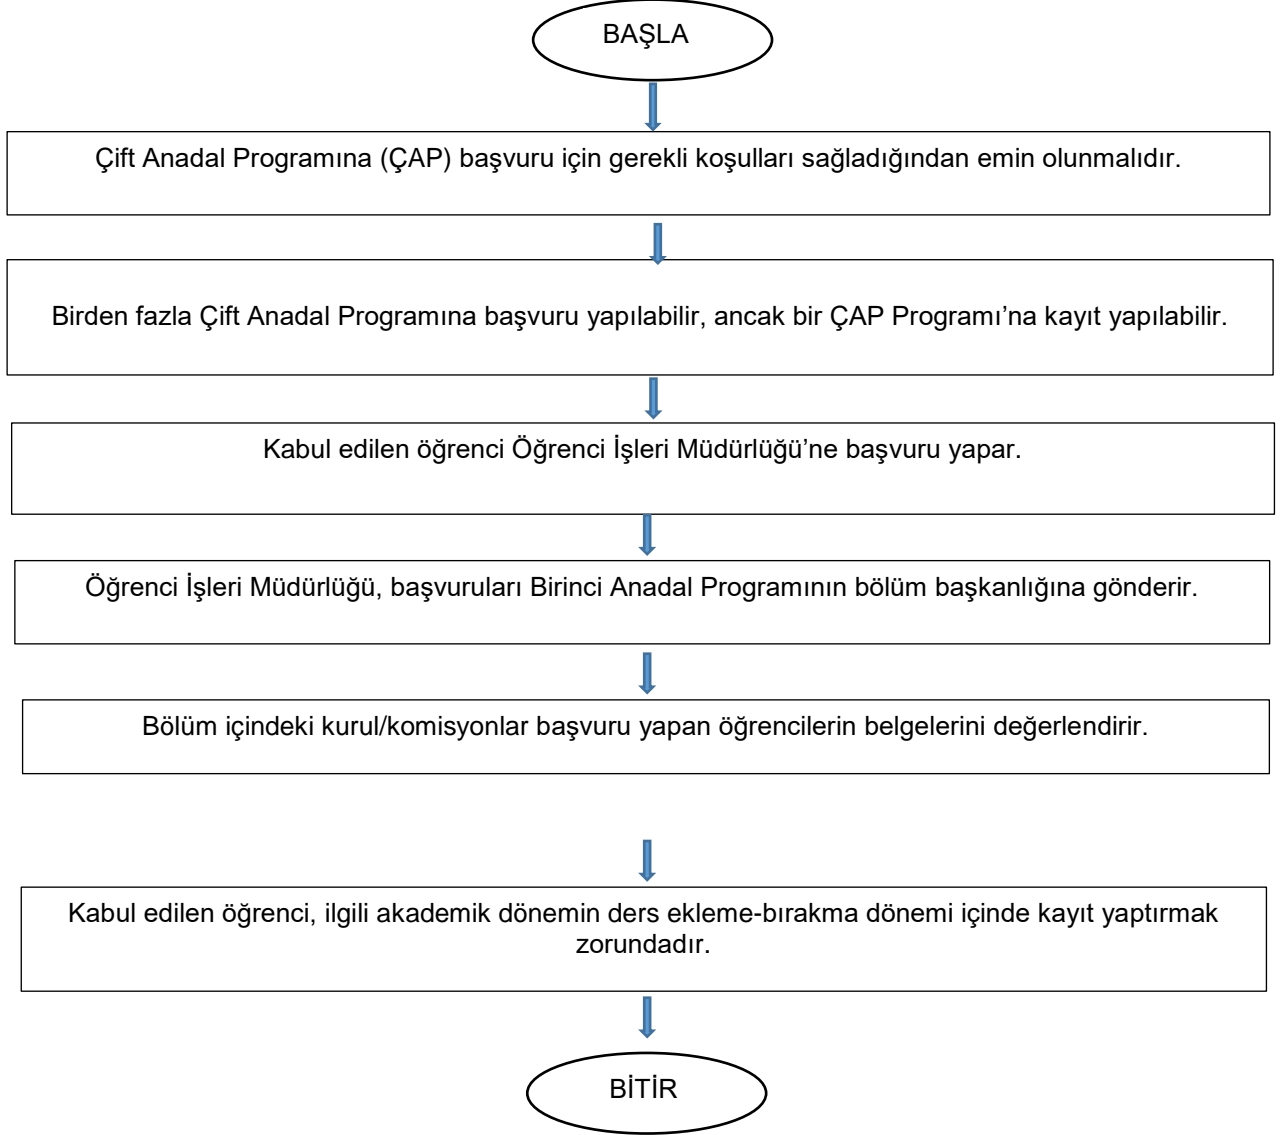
BAŞLA

Çift Anadal Programına (ÇAP) başvuru için gerekli koşulları sağladığından emin olunmalıdır.

Birden fazla Çift Anadal Programına başvuru yapılabilir, ancak bir ÇAP Programı'na kayıt yapılabilir.

Kabul edilen öğrenci Öğrenci İşleri Müdürlüğü'ne başvuru yapar.

Öğrenci İşleri Müdürlüğü, başvuruları Birinci Anadal Programının bölüm başkanlığına gönderir.

Bölüm içindeki kurul/komisyonlar başvuru yapan öğrencilerin belgelerini değerlendirir.

Kabul edilen öğrenci, ilgili akademik dönemin ders ekleme-bırakma dönemi içinde kayıt yaptırmak zorundadır.

BİTİR